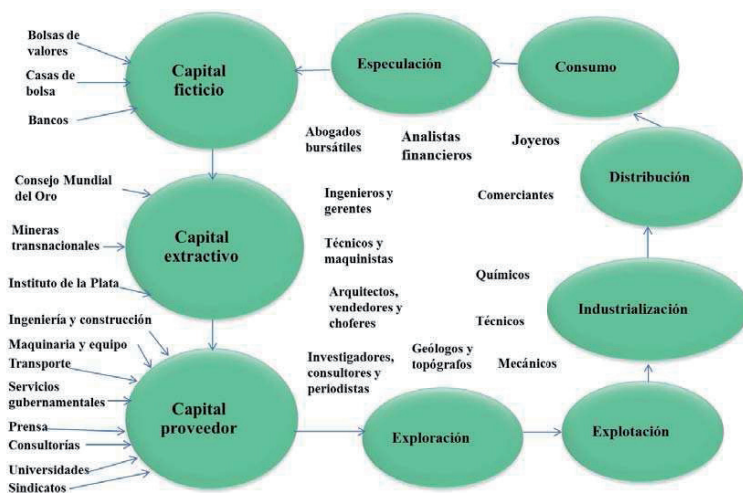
Bolsas de valores

Casas de bolsa

Bancos

Capital ficticio

Especulación

Consumo

Abogados bursátiles

Analistas financieros

Joyeros

Distribución

Consejo Mundial del Oro

Mineras transnacionales

Instituto de la Plata

Capital extractivo

Ingenieros y gerentes

Técnicos y maquinistas

Arquitectos, vendedores y choferes

Comerciantes

Químicos

Técnicos

Industrialización

Ingeniería y construcción

Maquinaria y equipo

Transporte

Servicios gubernamentales

Prensa

Consultorías

Universidades

Sindicatos

Capital proveedor

Investigadores, consultores y periodistas

Geólogos y topógrafos

Mecánicos

Exploración

Explotación